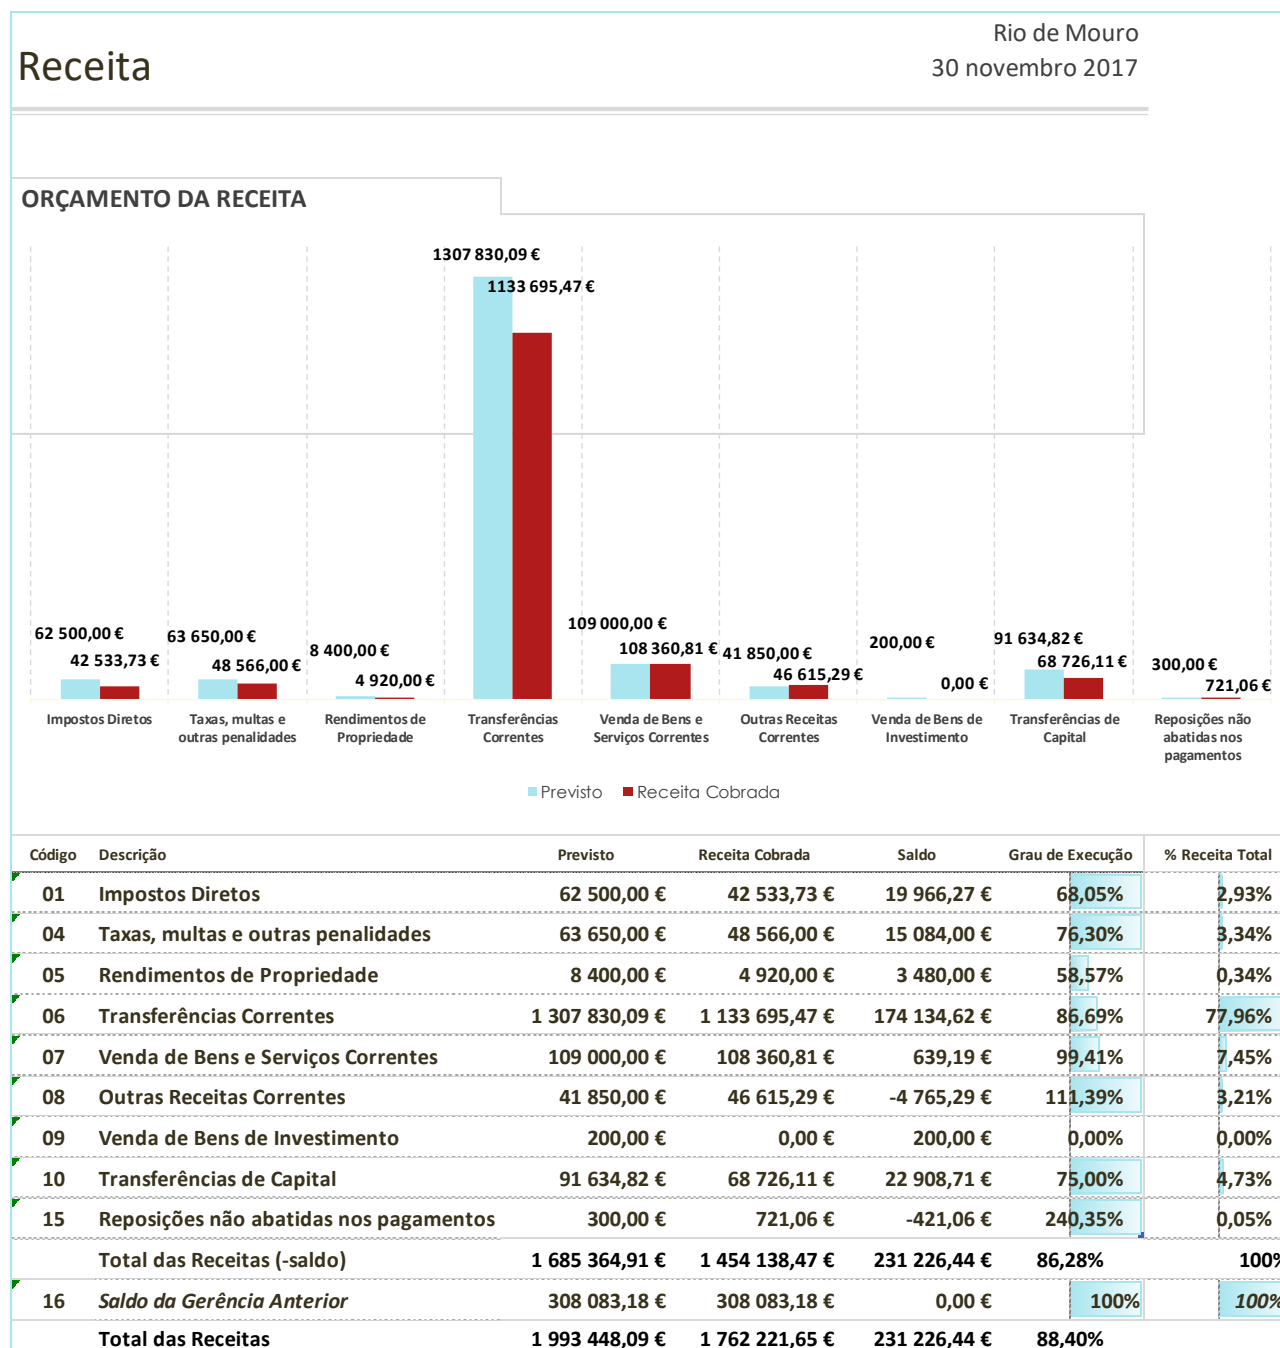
Receita

Rio de Mouro
30 novembro 2017

ORÇAMENTO DA RECEITA

1307 830,09 €
1133 695,47 €
62 500,00 €
42 533,73 €
63 650,00 €
48 566,00 €
8 400,00 €
4 920,00 €
109 000,00 €
108 360,81 €
41 850,00 €
46 615,29 €
200,00 €
0,00 €
91 634,82 €
68 726,11 €
300,00 €
721,06 €

Impostos Diretos
Taxas, multas e outras penalidades
Rendimentos de Propriedade
Transferências Correntes
Venda de Bens e Serviços Correntes
Outras Receitas Correntes
Venda de Bens de Investimento
Transferências de Capital
Reposições não abatidas nos pagamentos

Previsto
Receita Cobrada

| Código | Descrição | Previsto | Receita Cobrada | Saldo | Grau de Execução | % Receita Total |
|---|---|---|---|---|---|---|
| 01 | Impostos Diretos | 62 500,00 € | 42 533,73 € | 19 966,27 € | 68,05% | 2,93% |
| 04 | Taxas, multas e outras penalidades | 63 650,00 € | 48 566,00 € | 15 084,00 € | 76,30% | 3,34% |
| 05 | Rendimentos de Propriedade | 8 400,00 € | 4 920,00 € | 3 480,00 € | 58,57% | 0,34% |
| 06 | Transferências Correntes | 1 307 830,09 € | 1 133 695,47 € | 174 134,62 € | 86,69% | 77,96% |
| 07 | Venda de Bens e Serviços Correntes | 109 000,00 € | 108 360,81 € | 639,19 € | 99,41% | 7,45% |
| 08 | Outras Receitas Correntes | 41 850,00 € | 46 615,29 € | -4 765,29 € | 111,39% | 3,21% |
| 09 | Venda de Bens de Investimento | 200,00 € | 0,00 € | 200,00 € | 0,00% | 0,00% |
| 10 | Transferências de Capital | 91 634,82 € | 68 726,11 € | 22 908,71 € | 75,00% | 4,73% |
| 15 | Reposições não abatidas nos pagamentos | 300,00 € | 721,06 € | -421,06 € | 240,35% | 0,05% |
| | Total das Receitas (-saldo) | 1 685 364,91 € | 1 454 138,47 € | 231 226,44 € | 86,28% | 100% |
| 16 | Saldo da Gerência Anterior | 308 083,18 € | 308 083,18 € | 0,00 € | 100% | 100% |
| | Total das Receitas | 1 993 448,09 € | 1 762 221,65 € | 231 226,44 € | 88,40% | |